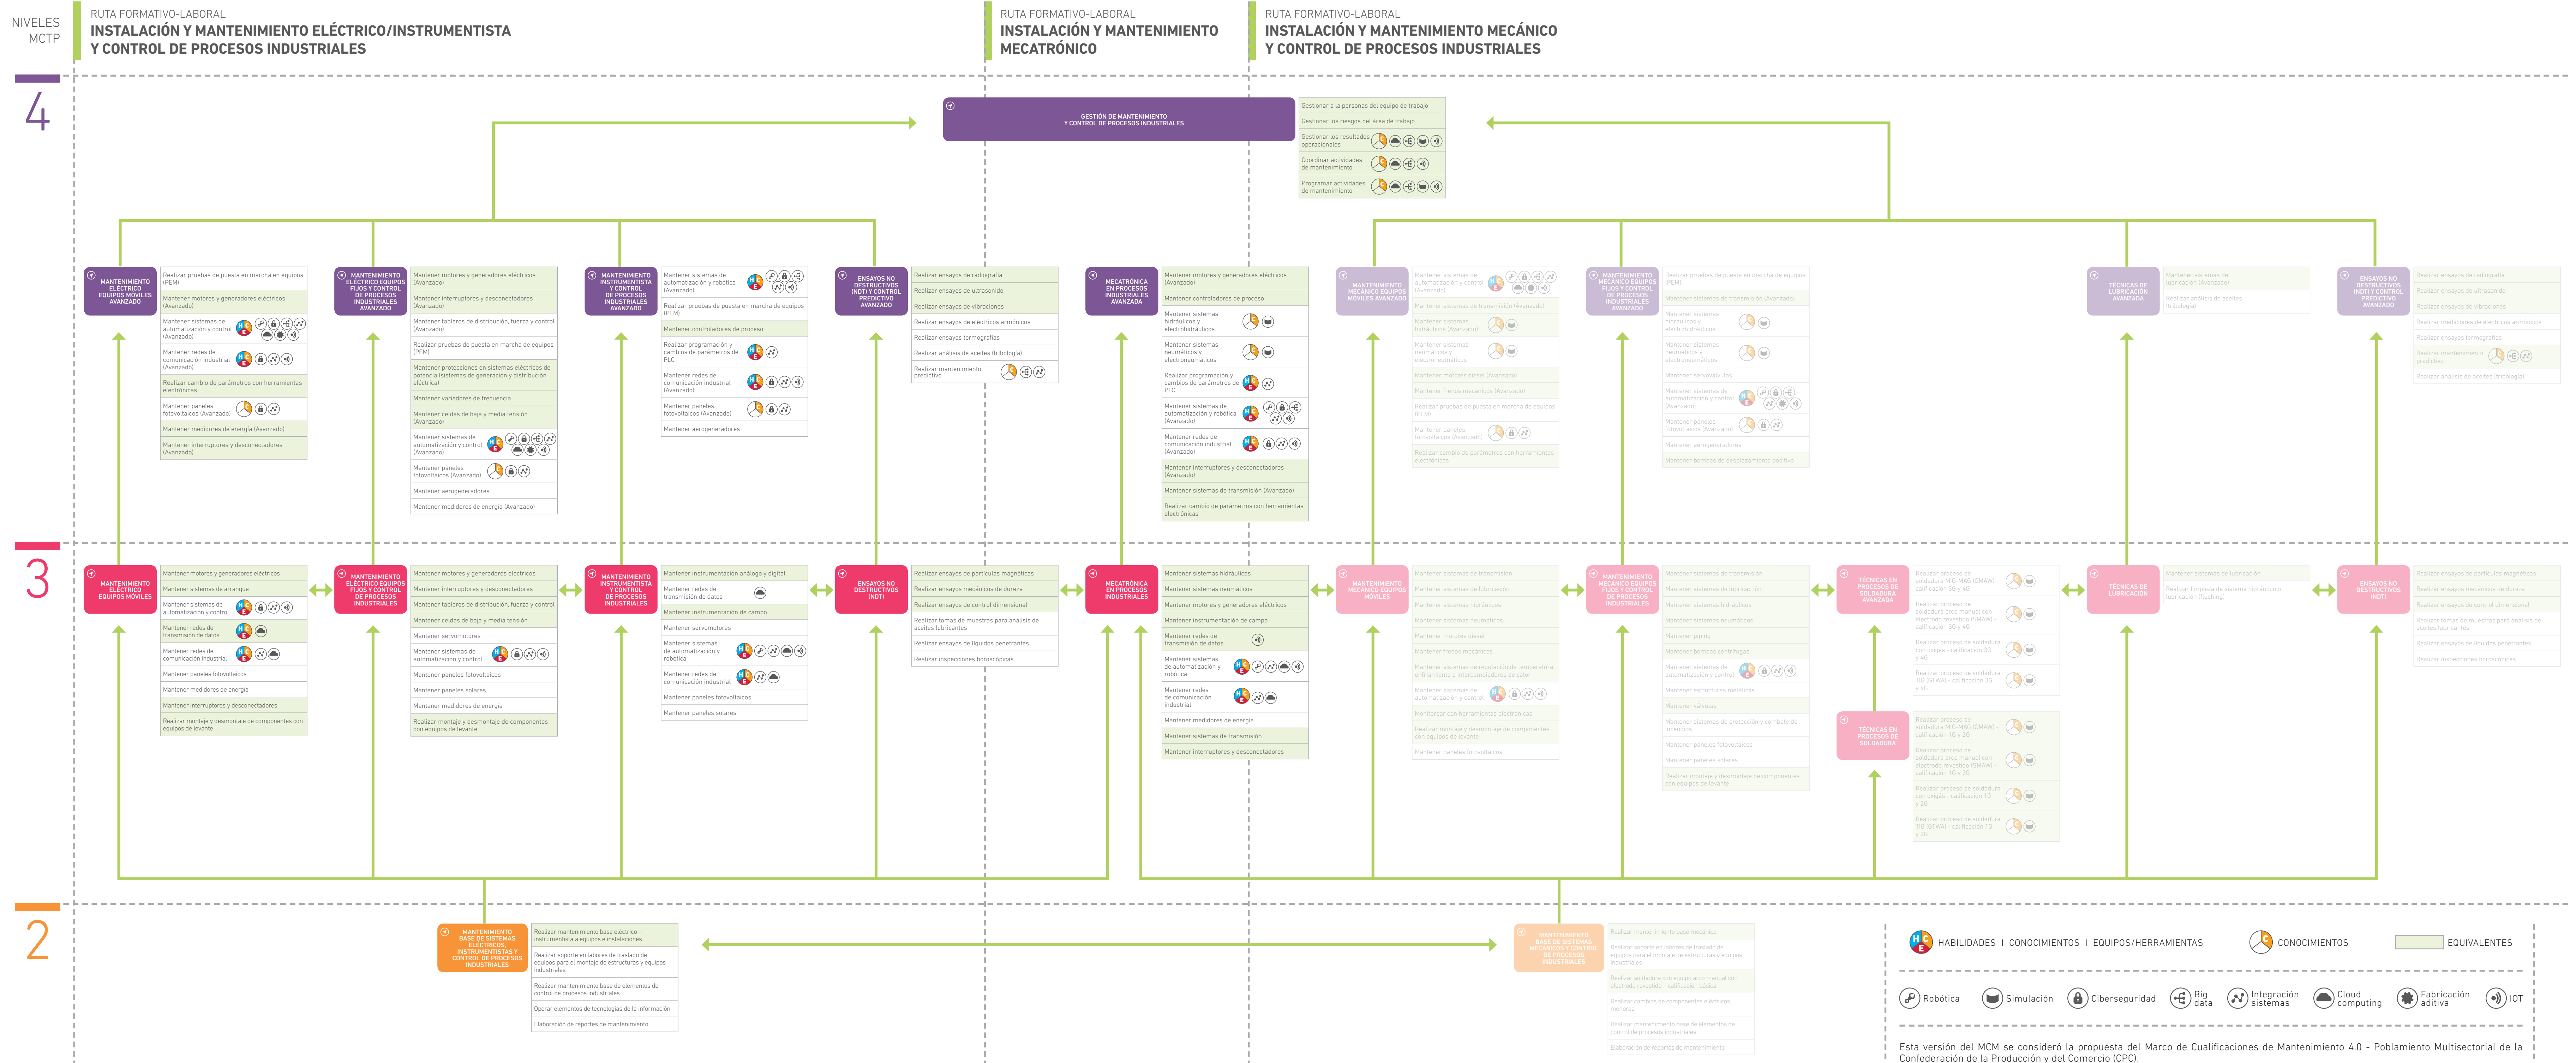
NIVELES MCTP

RUTA FORMATIVO-LABORAL
INSTALACIÓN Y MANTENIMIENTO ELÉCTRICO/INSTRUMENTISTA Y CONTROL DE PROCESOS INDUSTRIALES

RUTA FORMATIVO-LABORAL
INSTALACIÓN Y MANTENIMIENTO MECATRÓNICO

RUTA FORMATIVO-LABORAL
INSTALACIÓN Y MANTENIMIENTO MECÁNICO Y CONTROL DE PROCESOS INDUSTRIALES

4

GESTIÓN DE MANTENIMIENTO Y CONTROL DE PROCESOS INDUSTRIALES

Gestionar a la personas del equipo de trabajo
Gestionar los riesgos del área de trabajo
Gestionar los resultados operacionales
Coordinar actividades de mantenimiento
Programar actividades de mantenimiento

MANTENIMIENTO ELÉCTRICO EQUIPOS MÓVILES AVANZADO

Realizar pruebas de puesta en marcha en equipos (PEM)
Mantener motores y generadores eléctricos (Avanzado)
Mantener sistemas de automatización y control (Avanzado)
Mantener redes de comunicación industrial (Avanzado)
Realizar cambio de parámetros con herramientas electrónicas
Mantener paneles fotovoltaicos (Avanzado)
Mantener medidores de energía (Avanzado)
Mantener interruptores y desconectadores (Avanzado)

MANTENIMIENTO ELÉCTRICO EQUIPOS FIJOS Y CONTROL DE PROCESOS INDUSTRIALES AVANZADO

Mantener motores y generadores eléctricos (Avanzado)
Mantener interruptores y desconectadores (Avanzado)
Mantener tableros de distribución, fuerza y control (Avanzado)
Realizar pruebas de puesta en marcha de equipos (PEM)
Mantener protecciones en sistemas eléctricos de potencia (sistemas de generación y distribución eléctrica)
Mantener variadores de frecuencia
Mantener celdas de baja y media tensión (Avanzado)
Mantener sistemas de automatización y control (Avanzado)
Mantener paneles fotovoltaicos (Avanzado)
Mantener aerogeneradores
Mantener medidores de energía (Avanzado)

MANTENIMIENTO INSTRUMENTISTA Y CONTROL DE PROCESOS INDUSTRIALES AVANZADO

Mantener sistemas de automatización y robótica (Avanzado)
Realizar pruebas de puesta en marcha de equipos (PEM)
Mantener controladores de proceso
Realizar programación y cambios de parámetros de PLC
Mantener redes de comunicación industrial (Avanzado)
Mantener paneles fotovoltaicos (Avanzado)
Mantener aerogeneradores

ENSAYOS NO DESTRUCTIVOS (NDT) Y CONTROL PREDICTIVO AVANZADO

Realizar ensayos de radiografía
Realizar ensayos de ultrasonido
Realizar ensayos de vibraciones
Realizar ensayos de eléctricos armónicos
Realizar ensayos termografías
Realizar análisis de aceites (tribología)
Realizar mantenimiento predictivo

MECATRÓNICA EN PROCESOS INDUSTRIALES AVANZADA

Mantener motores y generadores eléctricos (Avanzado)
Mantener controladores de proceso
Mantener sistemas hidráulicos y electrohidráulicos
Mantener sistemas neumáticos y electroneumáticos
Realizar programación y cambios de parámetros de PLC
Mantener sistemas de automatización y robótica (Avanzado)
Mantener redes de comunicación industrial (Avanzado)
Mantener interruptores y desconectadores (Avanzado)
Mantener sistemas de transmisión (Avanzado)
Realizar cambio de parámetros con herramientas electrónicas

MANTENIMIENTO MECÁNICO EQUIPOS MÓVILES AVANZADO

Mantener sistemas de automatización y control (Avanzado)
Mantener sistemas de transmisión (Avanzado)
Mantener sistemas hidráulicos (Avanzado)
Mantener sistemas neumáticos y electroneumáticos
Mantener motores diésel (Avanzado)
Mantener frenos mecánicos (Avanzado)
Realizar pruebas de puesta en marcha de equipos (PEM)
Mantener paneles fotovoltaicos (Avanzado)
Realizar cambio de parámetros con herramientas electrónicas

MANTENIMIENTO MECÁNICO EQUIPOS FIJOS Y CONTROL DE PROCESOS INDUSTRIALES AVANZADO

Realizar pruebas de puesta en marcha de equipos (PEM)
Mantener sistemas de transmisión (Avanzado)
Mantener sistemas hidráulicos y electrohidráulicos
Mantener sistemas neumáticos y electroneumáticos
Mantener servoválvulas
Mantener sistemas de automatización y control (Avanzado)
Mantener paneles fotovoltaicos (Avanzado)
Mantener aerogeneradores
Mantener bombas de desplazamiento positivo

TÉCNICAS DE LUBRICACIÓN AVANZADA

Mantener sistemas de lubricación (Avanzado)
Realizar análisis de aceites (tribología)

ENSAYOS NO DESTRUCTIVOS (NDT) Y CONTROL PREDICTIVO AVANZADO

Realizar ensayos de radiografía
Realizar ensayos de ultrasonido
Realizar ensayos de vibraciones
Realizar mediciones de eléctricos armónicos
Realizar ensayos termografías
Realizar mantenimiento predictivo
Realizar análisis de aceites (tribología)

3

MANTENIMIENTO ELÉCTRICO EQUIPOS MÓVILES

Mantener motores y generadores eléctricos
Mantener sistemas de arranque
Mantener sistemas de automatización y control
Mantener redes de transmisión de datos
Mantener redes de comunicación industrial
Mantener paneles fotovoltaicos
Mantener medidores de energía
Mantener interruptores y desconectadores
Realizar montaje y desmontaje de componentes con equipos de levante

MANTENIMIENTO ELÉCTRICO EQUIPOS FIJOS Y CONTROL DE PROCESOS INDUSTRIALES

Mantener motores y generadores eléctricos
Mantener interruptores y desconectadores
Mantener tableros de distribución, fuerza y control
Mantener celdas de baja y media tensión
Mantener servomotores
Mantener sistemas de automatización y control
Mantener paneles fotovoltaicos
Mantener paneles solares
Mantener medidores de energía
Realizar montaje y desmontaje de componentes con equipos de levante

MANTENIMIENTO INSTRUMENTISTA Y CONTROL DE PROCESOS INDUSTRIALES

Mantener instrumentación análoga y digital
Mantener redes de transmisión de datos
Mantener instrumentación de campo
Mantener servomotores
Mantener sistemas de automatización y robótica
Mantener redes de comunicación industrial
Mantener paneles fotovoltaicos
Mantener paneles solares

ENSAYOS NO DESTRUCTIVOS (NDT)

Realizar ensayos de partículas magnéticas
Realizar ensayos mecánicos de dureza
Realizar ensayos de control dimensional
Realizar tomas de muestras para análisis de aceites lubricantes
Realizar ensayos de líquidos penetrantes
Realizar inspecciones boroscópicas

MECATRÓNICA EN PROCESOS INDUSTRIALES

Mantener sistemas hidráulicos
Mantener sistemas neumáticos
Mantener motores y generadores eléctricos
Mantener instrumentación de campo
Mantener redes de transmisión de datos
Mantener sistemas de automatización y robótica
Mantener redes de comunicación industrial
Mantener medidores de energía
Mantener sistemas de transmisión
Mantener interruptores y desconectadores

MANTENIMIENTO MECÁNICO EQUIPOS MÓVILES

Mantener sistemas de transmisión
Mantener sistemas de lubricación
Mantener sistemas hidráulicos
Mantener sistemas neumáticos
Mantener motores diésel
Mantener frenos mecánicos
Mantener sistemas de regulación de temperatura, enfriamiento e intercambiadores de calor
Mantener sistemas de automatización y control
Monitorear con herramientas electrónicas
Realizar montaje y desmontaje de componentes con equipos de levante
Mantener paneles fotovoltaicos

MANTENIMIENTO MECÁNICO EQUIPOS FIJOS Y CONTROL DE PROCESOS INDUSTRIALES

Mantener sistemas de transmisión
Mantener sistemas de lubricación
Mantener sistemas hidráulicos
Mantener sistemas neumáticos
Mantener piping
Mantener bombas centrífugas
Mantener sistemas de automatización y control
Mantener estructuras metálicas
Mantener válvulas
Mantener sistemas de protección y combate de incendios
Mantener paneles fotovoltaicos
Mantener paneles solares
Realizar montaje y desmontaje de componentes con equipos de levante

TÉCNICAS EN PROCESOS DE SOLDADURA AVANZADA

Realizar proceso de soldadura MIG-MAG (GMAW) - calificación 3G y 4G
Realizar proceso de soldadura arco manual con electrodo revestido (SMAW) - calificación 3G y 4G
Realizar proceso de soldadura con oxigás - calificación 3G y 4G
Realizar proceso de soldadura TIG (GTAW) - calificación 3G y 4G

TÉCNICAS EN PROCESOS DE SOLDADURA

Realizar proceso de soldadura MIG-MAG (GMAW) - calificación 1G y 2G
Realizar proceso de soldadura arco manual con electrodo revestido (SMAW) - calificación 1G y 2G
Realizar proceso de soldadura con oxigás - calificación 1G y 2G
Realizar proceso de soldadura TIG (GTAW) - calificación 1G y 2G

TÉCNICAS DE LUBRICACIÓN

Mantener sistemas de lubricación
Realizar limpieza de sistema hidráulico o lubricación (flushing)

ENSAYOS NO DESTRUCTIVOS (NDT)

Realizar ensayos de partículas magnéticas
Realizar ensayos mecánicos de dureza
Realizar ensayos de control dimensional
Realizar tomas de muestras para análisis de aceites lubricantes
Realizar ensayos de líquidos penetrantes
Realizar inspecciones boroscópicas

2

MANTENIMIENTO BASE DE SISTEMAS ELÉCTRICOS - INSTRUMENTISTAS Y CONTROL DE PROCESOS INDUSTRIALES

Realizar mantenimiento base eléctrico – instrumentista a equipos e instalaciones
Realizar soporte en labores de traslado de equipos para el montaje de estructuras y equipos industriales
Realizar mantenimiento base de elementos de control de procesos industriales
Operar elementos de tecnologías de la información
Elaboración de reportes de mantenimiento

MANTENIMIENTO BASE DE SISTEMAS MECÁNICOS Y CONTROL DE PROCESOS INDUSTRIALES

Realizar mantenimiento base mecánico
Realizar soporte en labores de traslado de equipos para el montaje de estructuras y equipos industriales
Realizar soldadura con equipo arco manual con electrodo revestido – calificación básica
Realizar cambios de componentes eléctricos menores
Realizar mantenimiento base de elementos de control de procesos industriales
Elaboración de reportes de mantenimiento

HABILIDADES I CONOCIMIENTOS I EQUIPOS/HERRAMIENTAS
CONOCIMIENTOS
EQUIVALENTES

Robótica
Simulación
Ciberseguridad
Big data
Integración sistemas
Cloud computing
Fabricación aditiva
IOT

Esta versión del MCM se consideró la propuesta del Marco de Cualificaciones de Mantenimiento 4.0 - Poblamiento Multisectorial de la Confederación de la Producción y del Comercio (CPC).